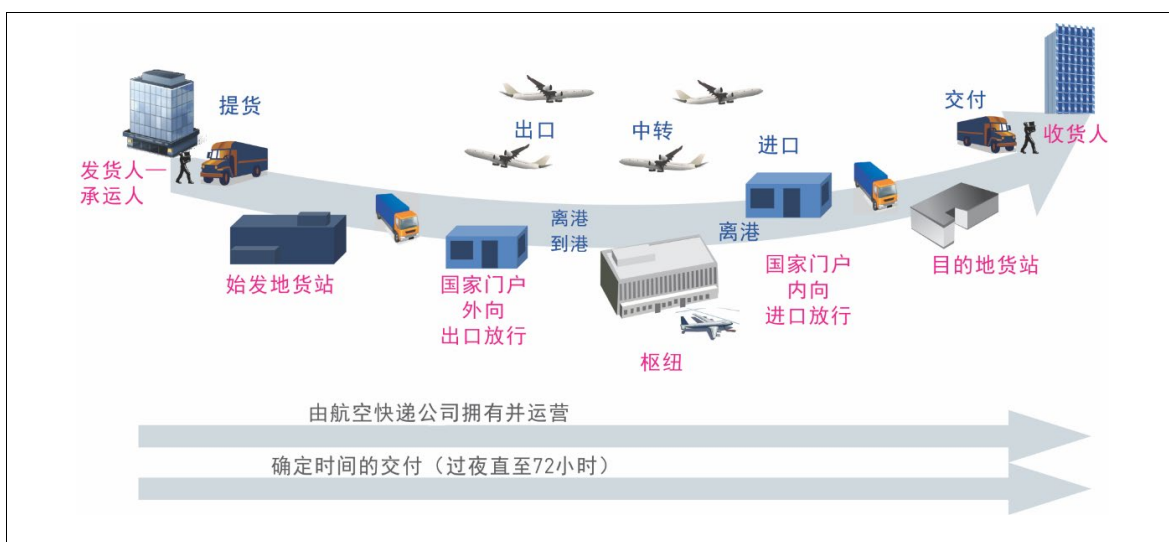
提货

发货人—承运人

出口

中转

进口

交付

收货人

始发地货站

国家门户
外向
出口放行

离港
到港

离港

枢纽

国家门户
内向
进口放行

目的地货站

由航空快递公司拥有并运营

确定时间的交付（过夜直至72小时）